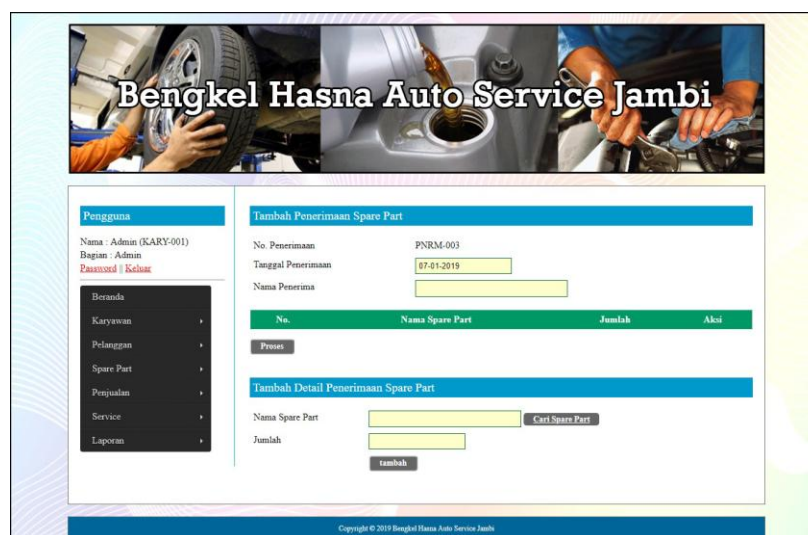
Bengkel Hasna Auto Service Jambi

Pengguna

Nama : Admin (KARY-001)
Bagian : Admin
Password || Keluar

Beranda
Karyawan
Pelanggan
Spare Part
Penjualan
Service
Laporan

Tambah Penerimaan Spare Part

No. Penerimaan PNRM-003
Tanggal Penerimaan 07-01-2019
Nama Penerima

| No. | Nama Spare Part | Jumlah | Aksi |
|---|---|---|---|

Proses

Tambah Detail Penerimaan Spare Part

Nama Spare Part Cari Spare Part
Jumlah
tambah

Copyright © 2019 Bengkel Hasna Auto Service Jambi